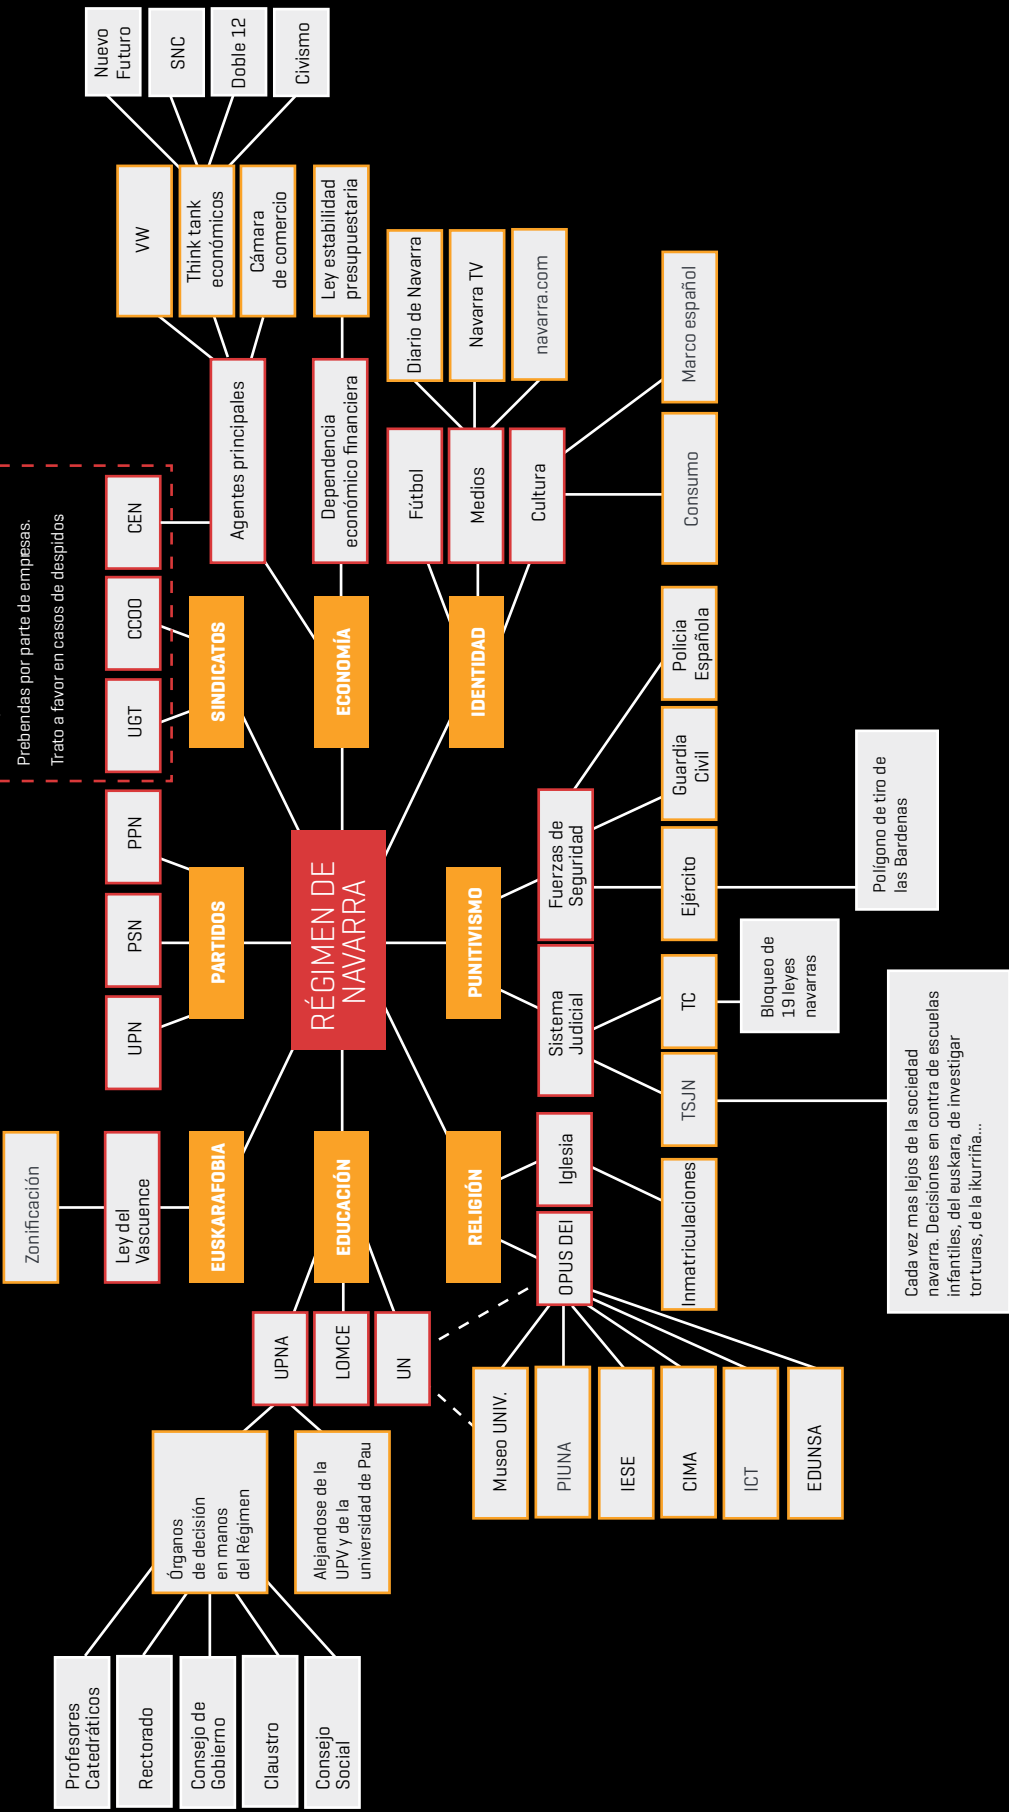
RÉGIMEN DE NAVARRA

SINDICATOS
UGT
CCOO
CEN

Prebendas por parte de empresas.
Trato a favor en casos de despidos

PARTIDOS
UPN
PSN
PPN

EUSKARAFOBIA
Ley del Vascuence
Zonificación

ECONOMÍA
Agentes principales
VW
Think tank económicos
Cámara de comercio
Nuevo Futuro
SNC
Doble 12
Civismo
Dependencia económico financiera
Ley estabilidad presupuestaria

IDENTIDAD
Fútbol
Medios
Cultura
Diario de Navarra
Navarra TV
navarra.com
Marco español
Consumo

EDUCACIÓN
UPNA
LOMCE
UN
Órganos de decisión en manos del Régimen
Alejandose de la UPV y de la universidad de Pau
Profesores Catedráticos
Rectorado
Consejo de Gobierno
Claustro
Consejo Social

PUNITIVISMO
Fuerzas de Seguridad
Policia Española
Guardia Civil
Ejército
Polígono de tiro de las Bardenas
Sistema Judicial
TC
Bloqueo de 19 leyes navarras
TSJN
Cada vez mas lejos de la sociedad navarra. Decisiones en contra de escuelas infantiles, del euskara, de investigar torturas, de la ikurriña...

RELIGIÓN
Iglesia
Inmatriculaciones
OPUS DEI
Museo UNIV.
PIUNA
IESE
CIMA
ICT
EDUNSA